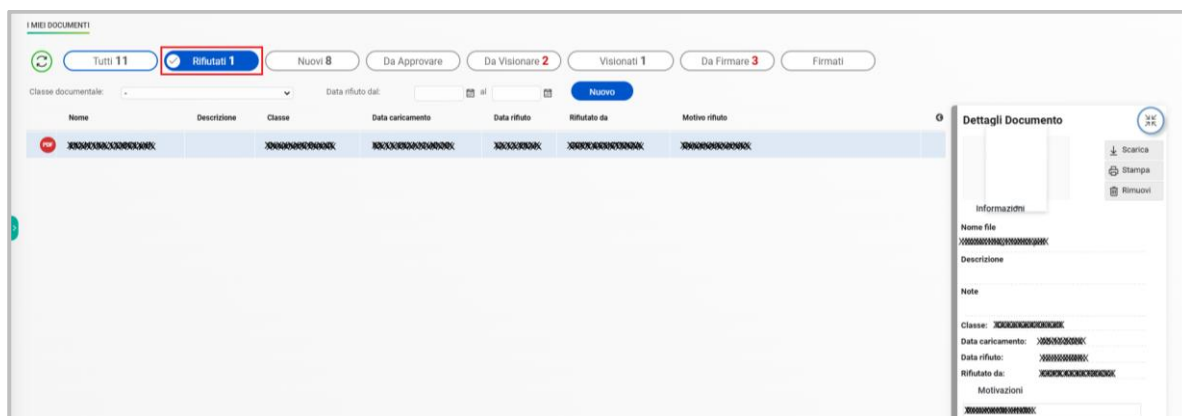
I MIEI DOCUMENTI

Tutti 11 | Rifiutati 1 | Nuovi 8 | Da Approvare | Da Visionare 2 | Visionati 1 | Da Firmare 3 | Firmati

Classe documentale: - | Data rifiuto dal: | al | Nuovo

| Nome | Descrizione | Classe | Data caricamento | Data rifiuto | Rifiutato da | Motivo rifiuto |
|---|---|---|---|---|---|---|
| PDF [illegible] | | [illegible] | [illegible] | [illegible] | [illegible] | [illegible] |

Dettagli Documento

Scarica
Stampa
Rimuovi

Informazioni

Nome file
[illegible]

Descrizione

Note

Classe: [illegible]
Data caricamento: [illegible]
Data rifiuto: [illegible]
Rifiutato da: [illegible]
Motivazioni
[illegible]